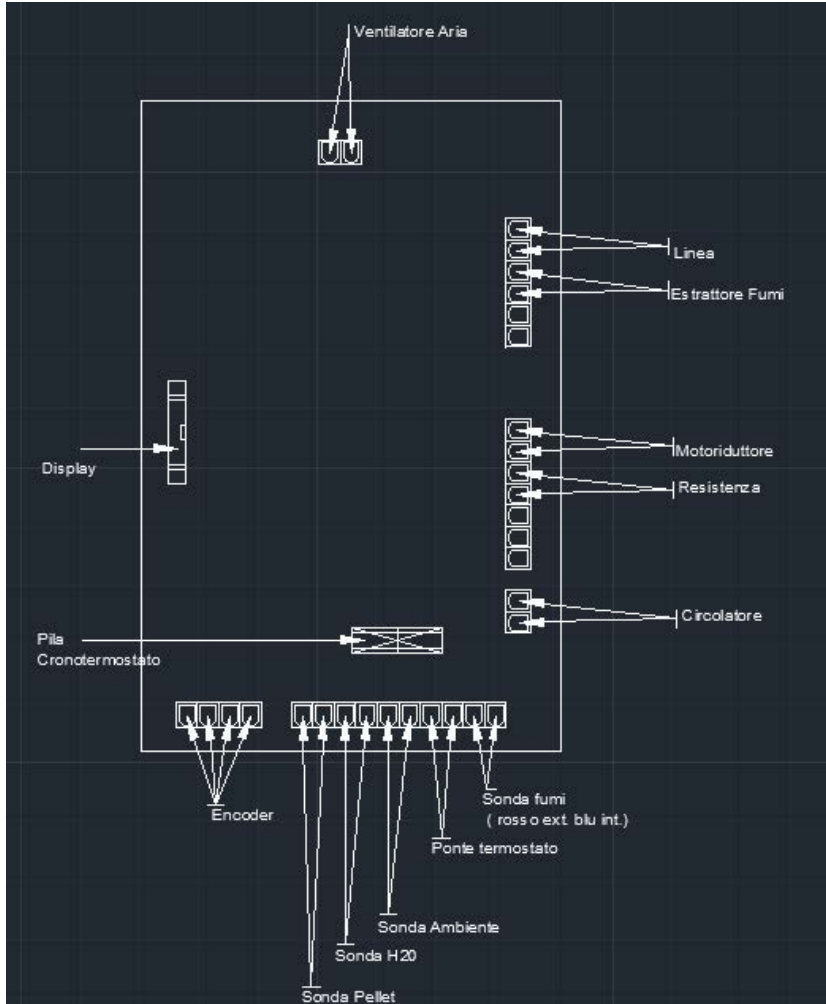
Ventilatore Aria

Linea

Estrattore Fumi

Display

Motoriduttore

Resistenza

Circolatore

Pila
Cronotermostato

Encoder

Sonda fumi
( rosso ext. blu int.)

Ponte termostato

Sonda Ambiente

Sonda H20

Sonda Pellet